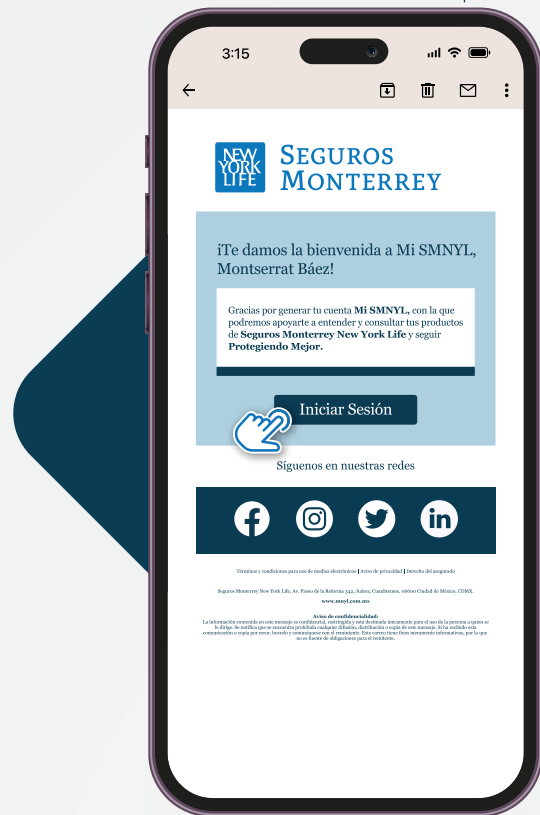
3:15

NEW YORK LIFE

SEGUROS MONTERREY

¡Te damos la bienvenida a Mi SMNYL, Montserrat Báez!

Gracias por generar tu cuenta **Mi SMNYL**, con la que podremos apoyarte a entender y consultar tus productos de **Seguros Monterrey New York Life** y seguir **Protegiendo Mejor.**

Iniciar Sesión

Síguenos en nuestras redes

Términos y condiciones para uso de medios electrónicos | Aviso de privacidad | Derechos del asegurado

Seguros Monterrey New York Life, Av. Paseo de la Reforma 342, Juárez, Cuauhtémoc, 06600 Ciudad de México, CDMX.

www.mnyl.com.mx

Aviso de confidencialidad:
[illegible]